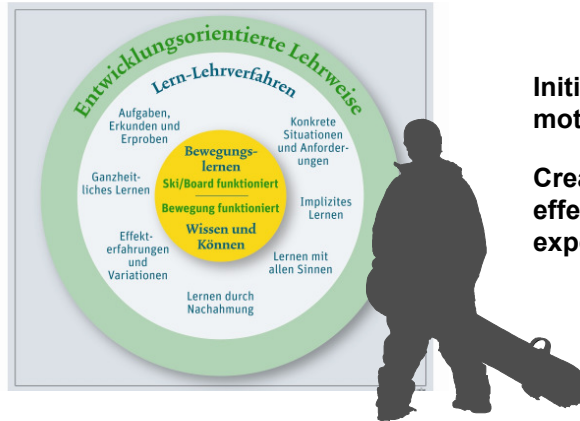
Entwicklungsorientierte Lehrweise

Lern-Lehrverfahren

Aufgaben, Erkunden und Erproben

Konkrete Situationen und Anforderungen

Ganzheitliches Lernen

Implizites Lernen

Effekterfahrungen und Variationen

Lernen mit allen Sinnen

Lernen durch Nachahmung

Bewegungslernen

Ski/Board funktioniert

Bewegung funktioniert

Wissen und Können

Initi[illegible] mot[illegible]

Crea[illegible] effe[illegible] exp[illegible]